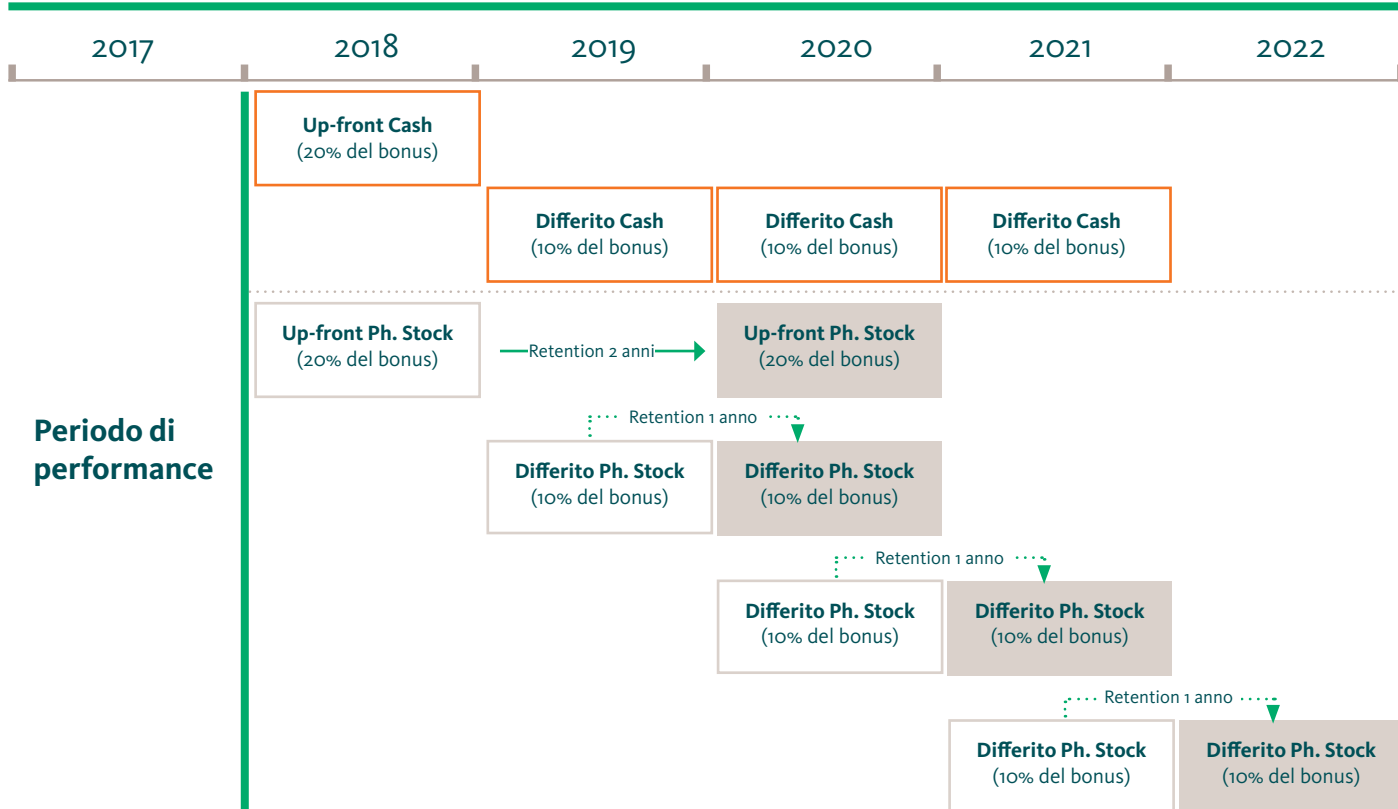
2017 2018 2019 2020 2021 2022

Periodo di performance

Up-front Cash
(20% del bonus)

Differito Cash
(10% del bonus)

Differito Cash
(10% del bonus)

Differito Cash
(10% del bonus)

Up-front Ph. Stock
(20% del bonus)

Retention 2 anni

Up-front Ph. Stock
(20% del bonus)

Retention 1 anno

Differito Ph. Stock
(10% del bonus)

Differito Ph. Stock
(10% del bonus)

Retention 1 anno

Differito Ph. Stock
(10% del bonus)

Differito Ph. Stock
(10% del bonus)

Retention 1 anno

Differito Ph. Stock
(10% del bonus)

Differito Ph. Stock
(10% del bonus)